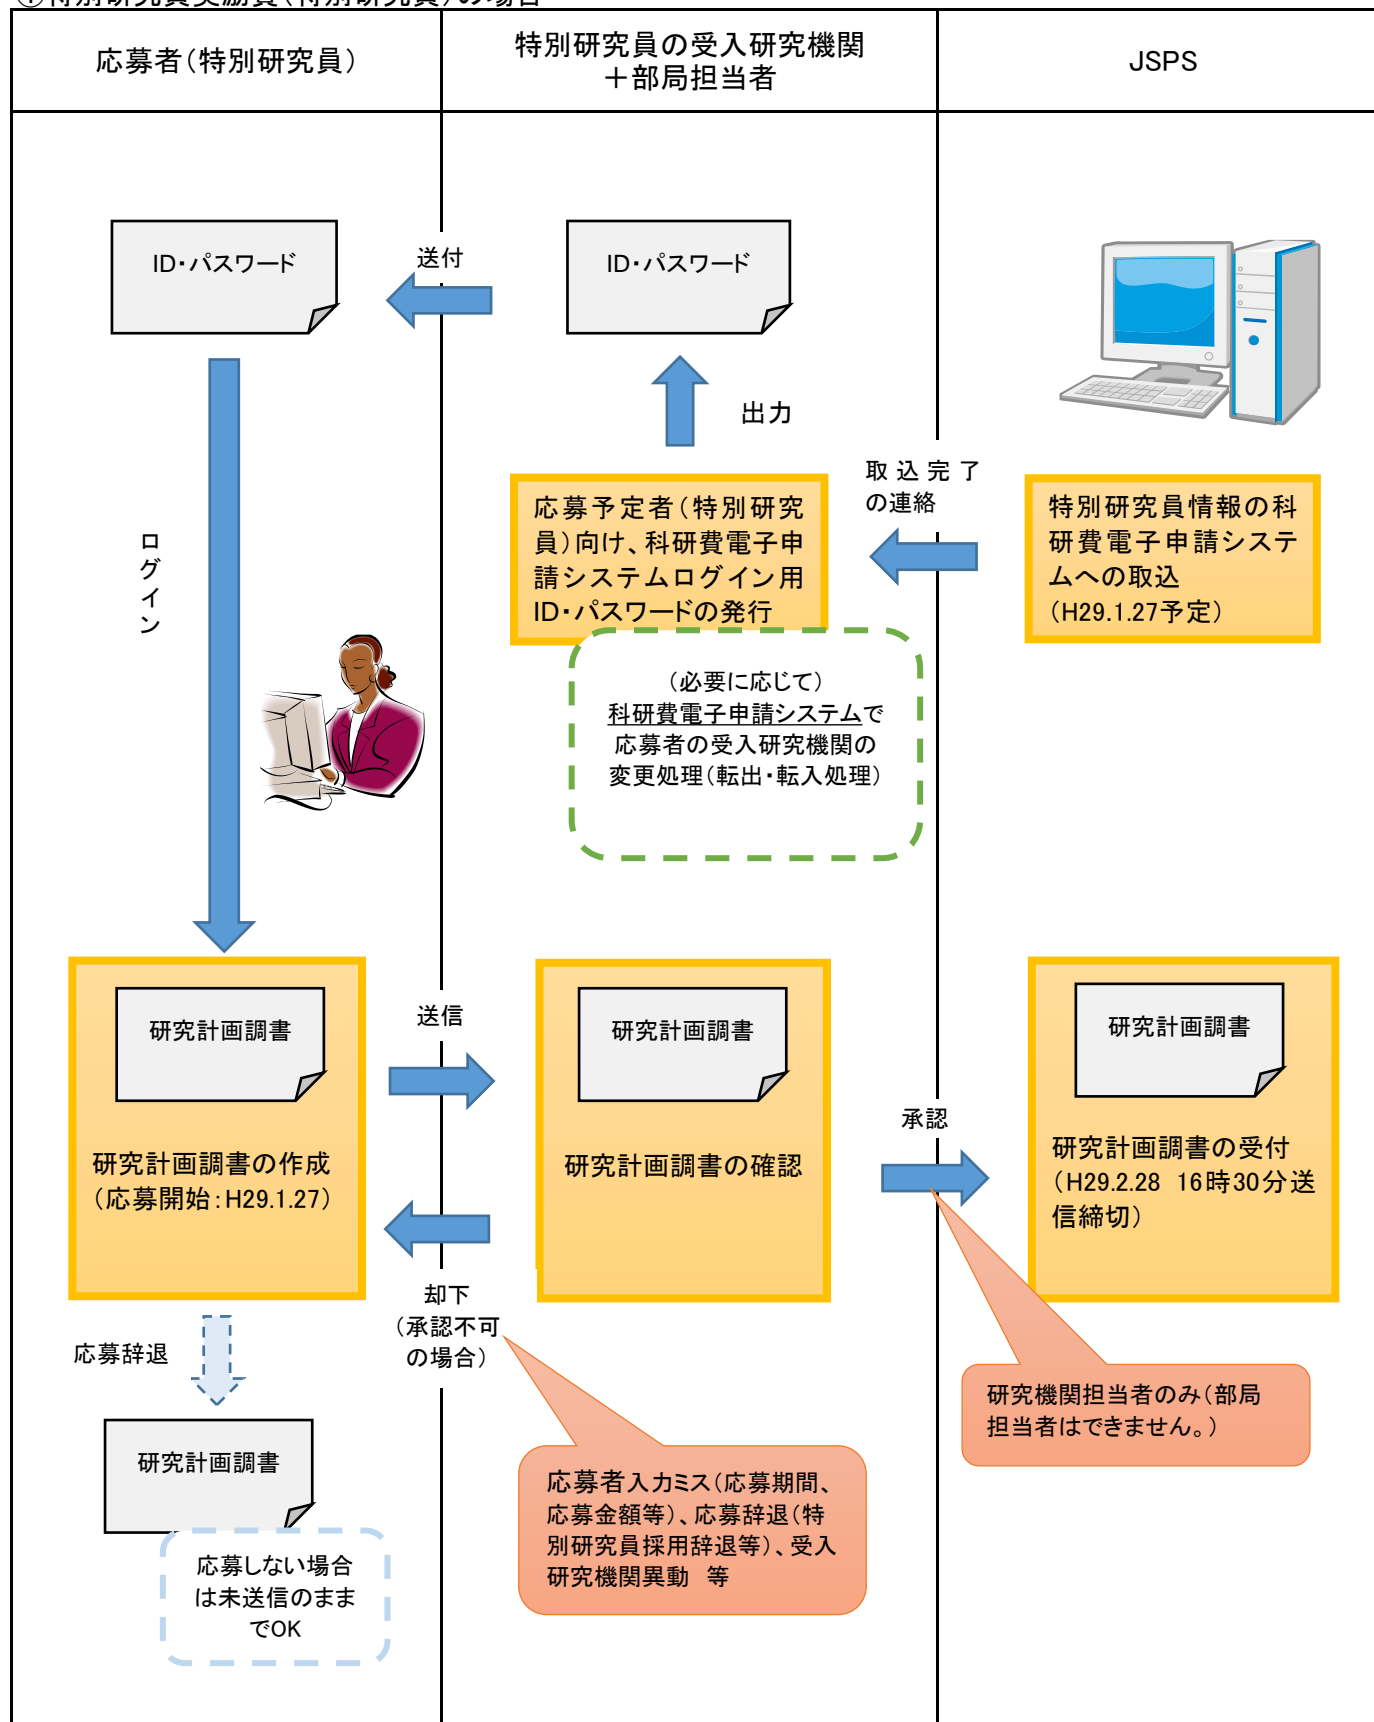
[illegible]

| 応募者（特別研究員） | 特別研究員の受入研究機関＋部局担当者 | JSPS |
|---|---|---|

ID・パスワード

送付

ID・パスワード

出力

ログイン

取込完了の連絡

応募予定者（特別研究員）向け、科研費電子申請システムログイン用ID・パスワードの発行

特別研究員情報の科研費電子申請システムへの取込（H29.1.27予定）

（必要に応じて）科研費電子申請システムで応募者の受入研究機関の変更処理（転出・転入処理）

研究計画調書

研究計画調書の作成（応募開始：H29.1.27）

送信

研究計画調書

研究計画調書の確認

承認

研究計画調書

研究計画調書の受付（H29.2.28　16時30分送信締切）

却下（承認不可の場合）

応募辞退

研究計画調書

応募しない場合は未送信のままでOK

応募者入力ミス（応募期間、応募金額等）、応募辞退（特別研究員採用辞退等）、受入研究機関異動　等

研究機関担当者のみ（部局担当者はできません。）